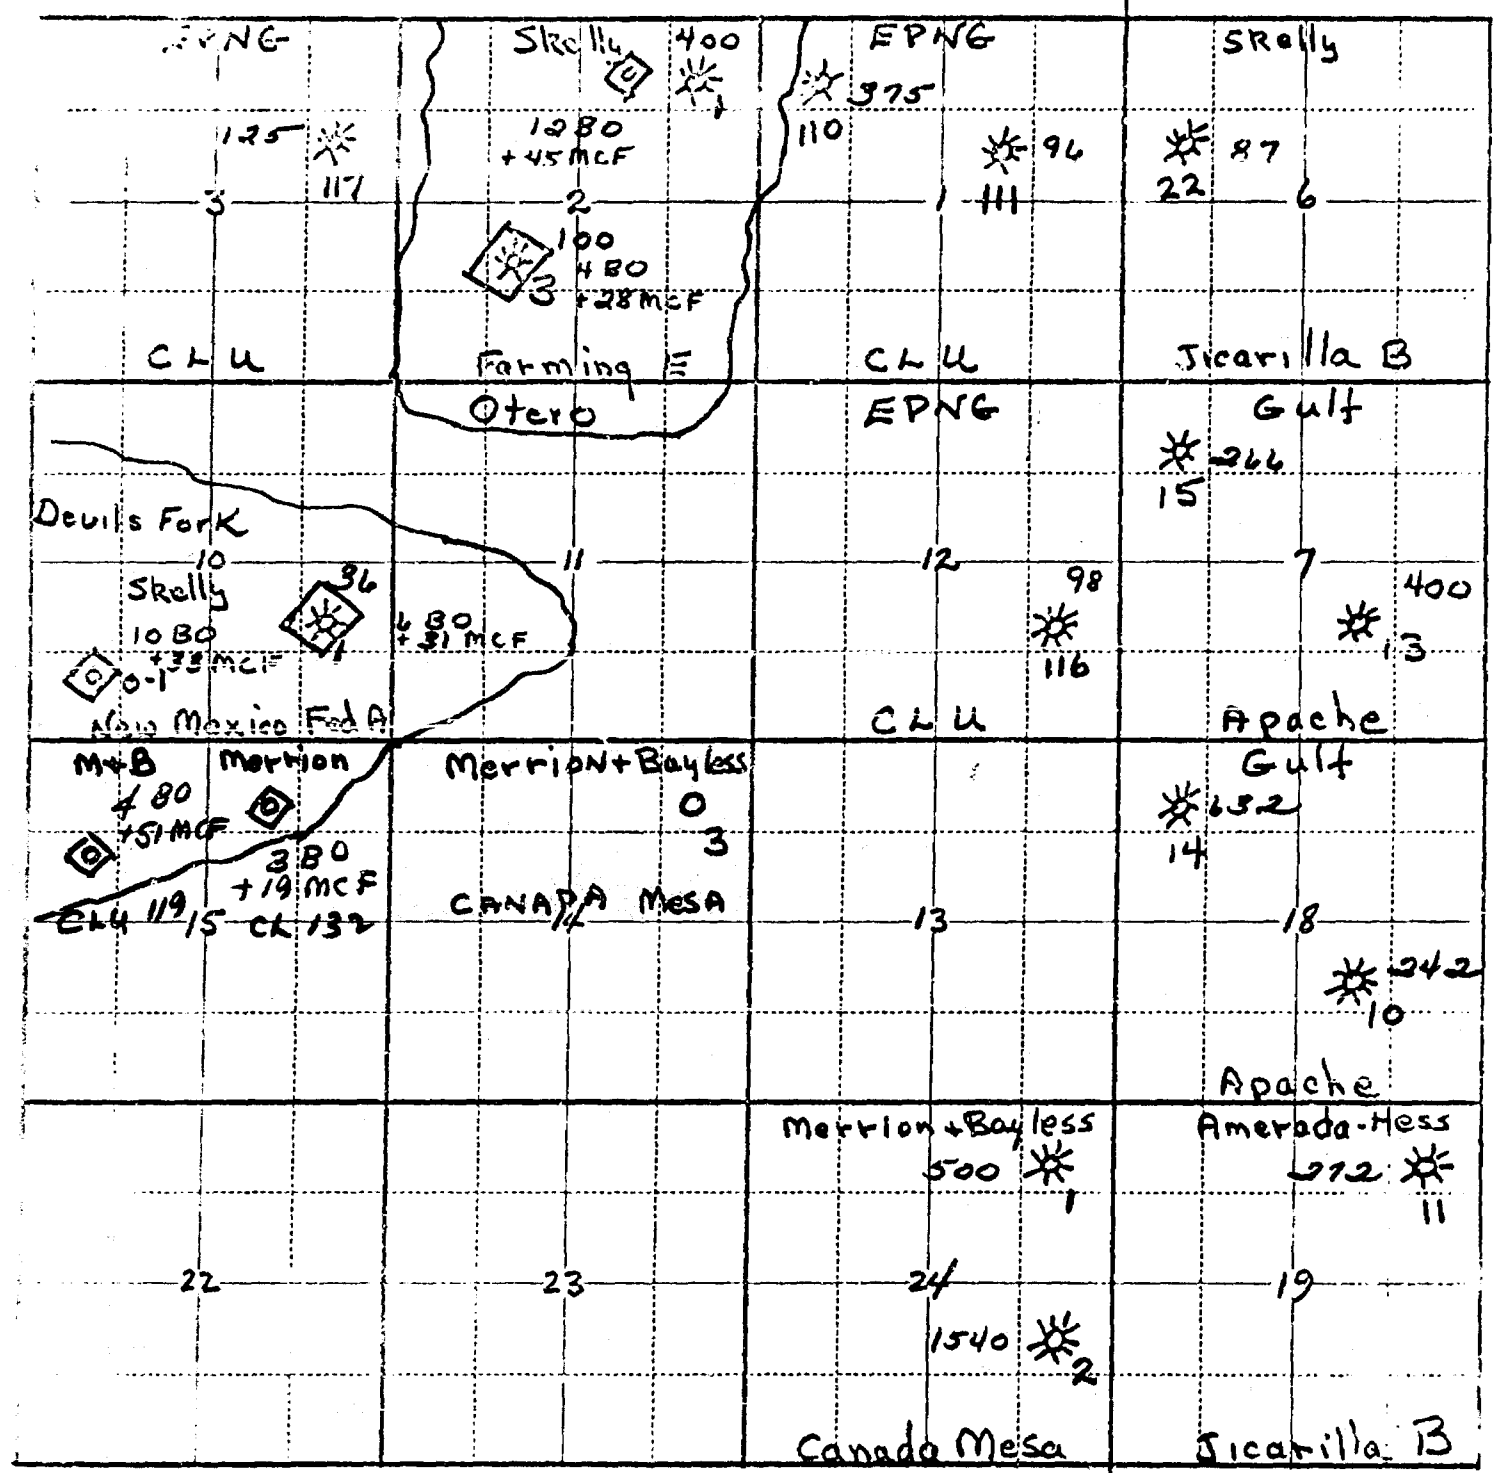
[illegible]NG
125
117
3

Skelly 400
1280
+45 MCF
2
100
4 BO
+28 MCF
3

EPNG
375
110
96
1 111

Skelly
87
22 6

CLU
Farming E
Otero
CLU
EPNG
Jicarilla B
Gulf
266
15

Devils Fork
10
Skelly
10 BO
+33 MCF
0-1
96
4 BO
+31 MCF
1
11
New Mexico Fed A

12
98
116
CLU

7
400
13
Apache

M+B
4 80
+51 MCF
Merrion
3 BO
+19 MCF
CLU 119 15 CL 132

Merrion+Bayless
0
3
CANADA Mesa
14

13

Gulf
132
14
18
242
10
Apache

22
23

Merrion+Bayless
500
1
24
1540
2
Canada Mesa

Amerada-Hess
212
11
19
Jicarilla B